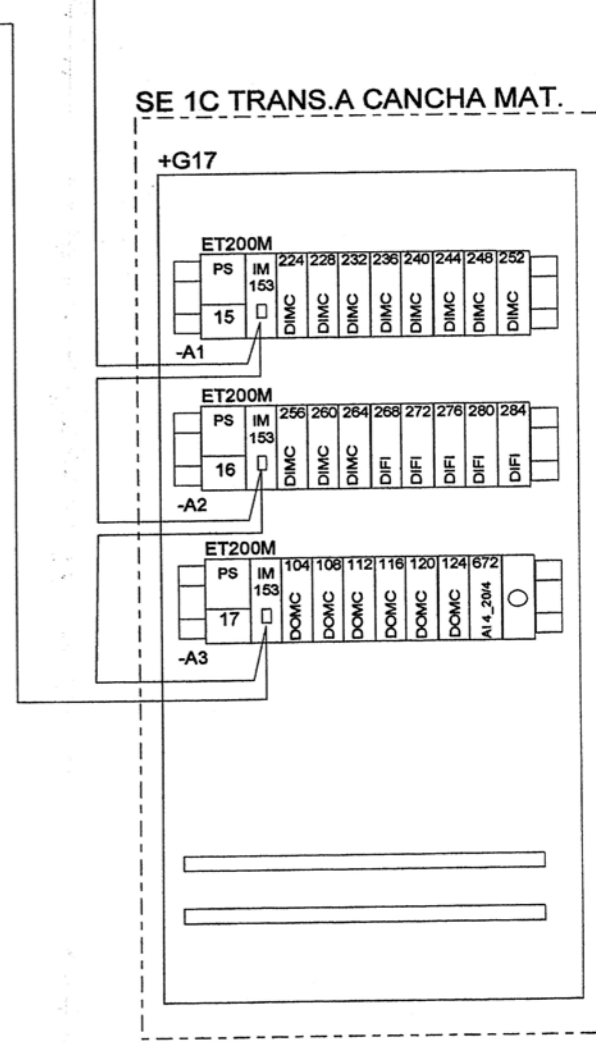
SE 1C TRANS.A CANCHA MAT.

+G17

ET200M

PS

15

IM 153

224 228 232 236 240 244 248 252

DIMC DIMC DIMC DIMC DIMC DIMC DIMC DIMC

-A1

ET200M

PS

16

IM 153

256 260 264 268 272 276 280 284

DIMC DIMC DIMC DIFI DIFI DIFI DIFI DIFI

-A2

ET200M

PS

17

IM 153

104 108 112 116 120 124 672

DOMC DOMC DOMC DOMC DOMC DOMC AI 4_20/4

-A3